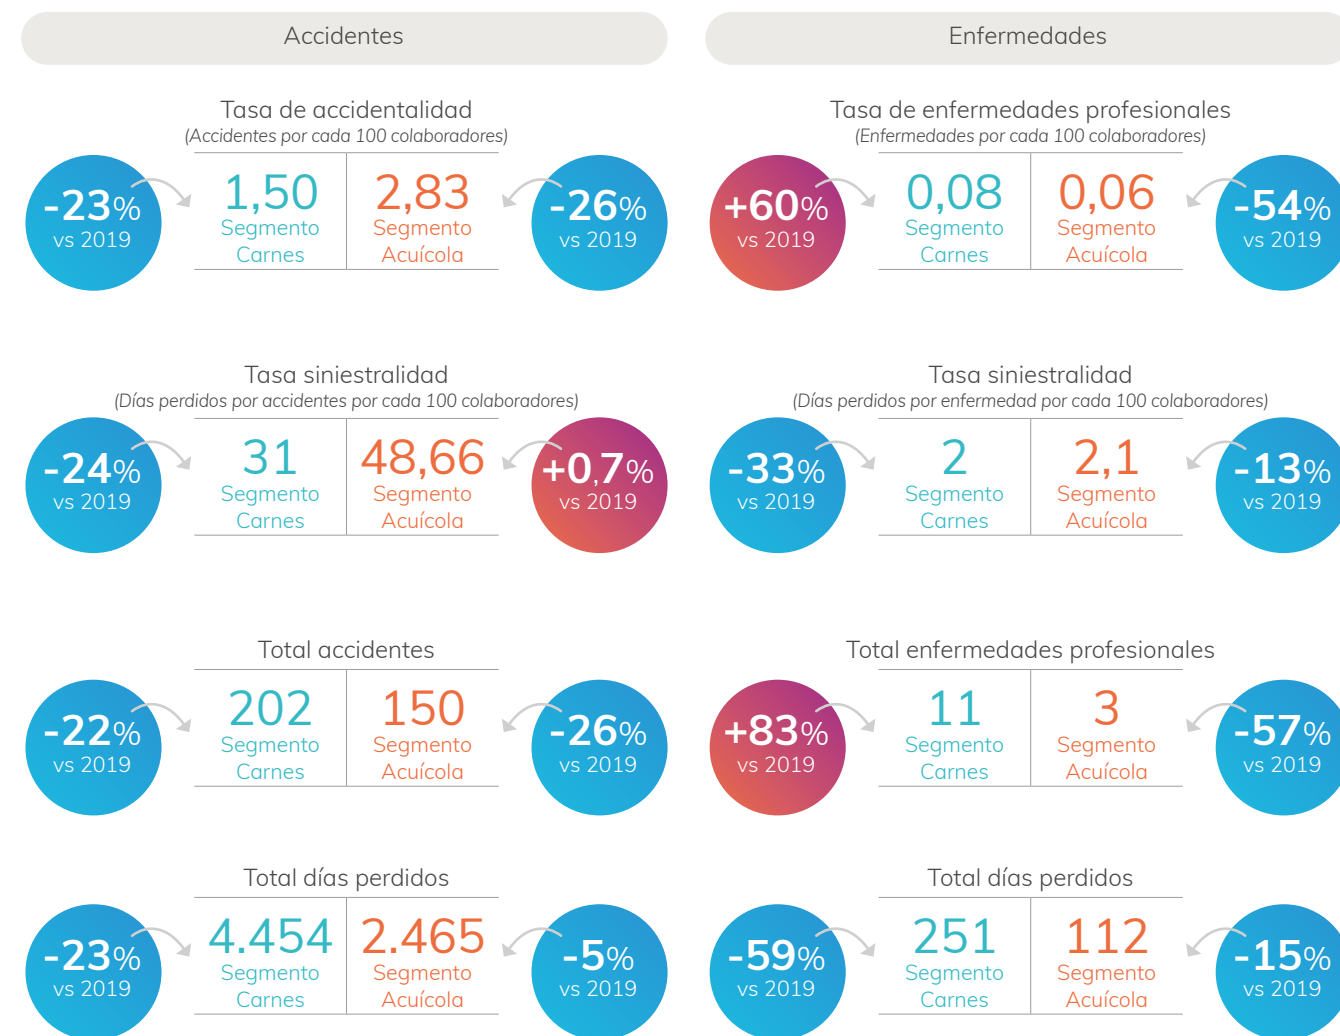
Accidentes

Tasa de accidentalidad
(Accidentes por cada 100 colaboradores)

-23% vs 2019

| 1,50 Segmento Carnes | 2,83 Segmento Acuícola |
|---|---|

-26% vs 2019

Tasa siniestralidad
(Días perdidos por accidentes por cada 100 colaboradores)

-24% vs 2019

| 31 Segmento Carnes | 48,66 Segmento Acuícola |
|---|---|

+0,7% vs 2019

Total accidentes

-22% vs 2019

| 202 Segmento Carnes | 150 Segmento Acuícola |
|---|---|

-26% vs 2019

Total días perdidos

-23% vs 2019

| 4.454 Segmento Carnes | 2.465 Segmento Acuícola |
|---|---|

-5% vs 2019

Enfermedades

Tasa de enfermedades profesionales
(Enfermedades por cada 100 colaboradores)

+60% vs 2019

| 0,08 Segmento Carnes | 0,06 Segmento Acuícola |
|---|---|

-54% vs 2019

Tasa siniestralidad
(Días perdidos por enfermedad por cada 100 colaboradores)

-33% vs 2019

| 2 Segmento Carnes | 2,1 Segmento Acuícola |
|---|---|

-13% vs 2019

Total enfermedades profesionales

+83% vs 2019

| 11 Segmento Carnes | 3 Segmento Acuícola |
|---|---|

-57% vs 2019

Total días perdidos

-59% vs 2019

| 251 Segmento Carnes | 112 Segmento Acuícola |
|---|---|

-15% vs 2019